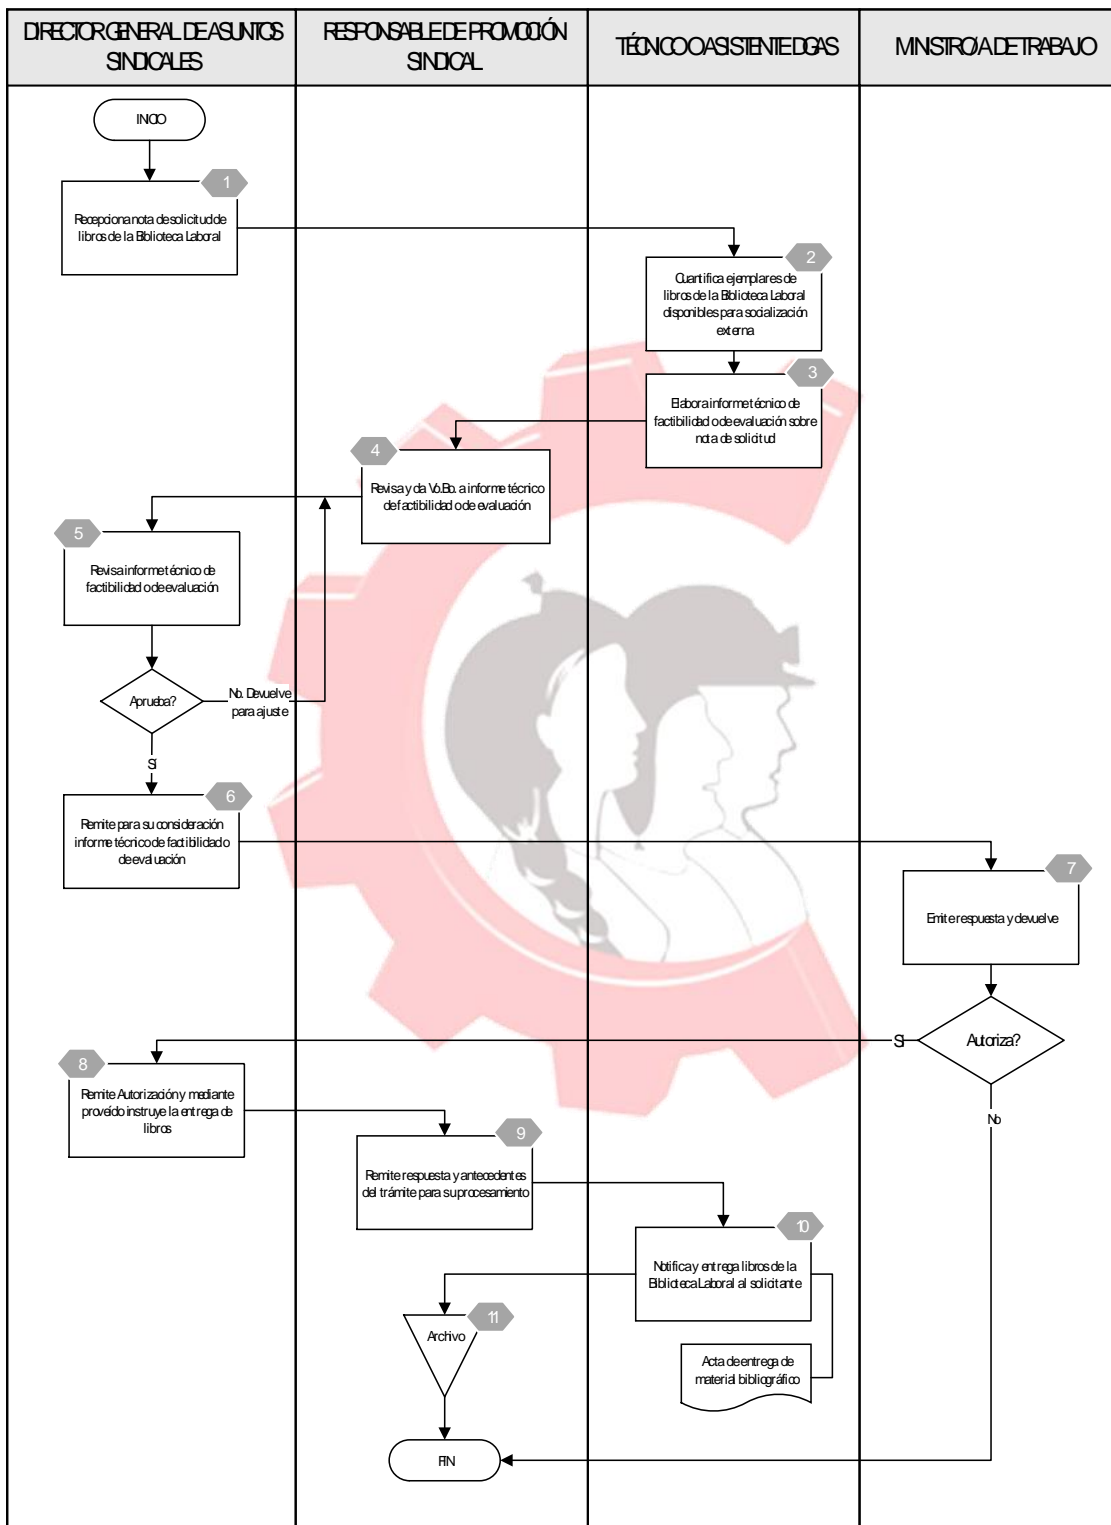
| DIRECTOR GENERAL DE ASUNTOS SINDICALES | RESPONSABLE DE PROMOCIÓN SINDICAL | TÉCNICO O ASISTENTE DGAS | MINISTRO/A DE TRABAJO |
|---|---|---|---|

INICIO

1
Recepciona nota de solicitud de libros de la Biblioteca Laboral

2
Cuantifica ejemplares de libros de la Biblioteca Laboral disponibles para socialización externa

3
Elabora informe técnico de factibilidad o de evaluación sobre nota de solicitud

4
Revisa y da Vo.Bo. a informe técnico de factibilidad o de evaluación

5
Revisa informe técnico de factibilidad o de evaluación

Aprueba?

No. Devuelve para ajuste

Si

6
Remite para su consideración informe técnico de factibilidad o de evaluación

7
Emite respuesta y devuelve

Autoriza?

Si

No

8
Remite Autorización y mediante proveído instruye la entrega de libros

9
Remite respuesta y antecedentes del trámite para su procesamiento

10
Notifica y entrega libros de la Biblioteca Laboral al solicitante

Acta de entrega de material bibliográfico

11
Archivo

FIN